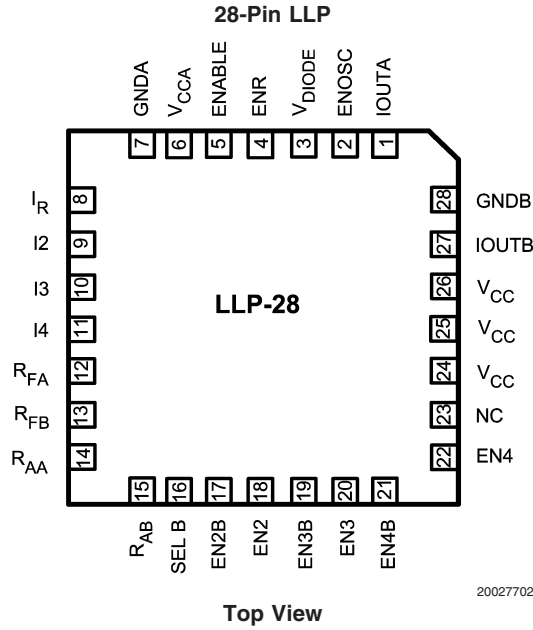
28-Pin LLP

GNDA 7
$V_{CCA}$ 6
ENABLE 5
ENR 4
$V_{DIODE}$ 3
ENOSC 2
IOUTA 1

$I_R$ 8
I2 9
I3 10
I4 11
$R_{FA}$ 12
$R_{FB}$ 13
$R_{AA}$ 14

LLP-28

28 GNDB
27 IOUTB
26 $V_{CC}$
25 $V_{CC}$
24 $V_{CC}$
23 NC
22 EN4

15 $R_{AB}$
16 SEL B
17 EN2B
18 EN2
19 EN3B
20 EN3
21 EN4B

20027702

Top View